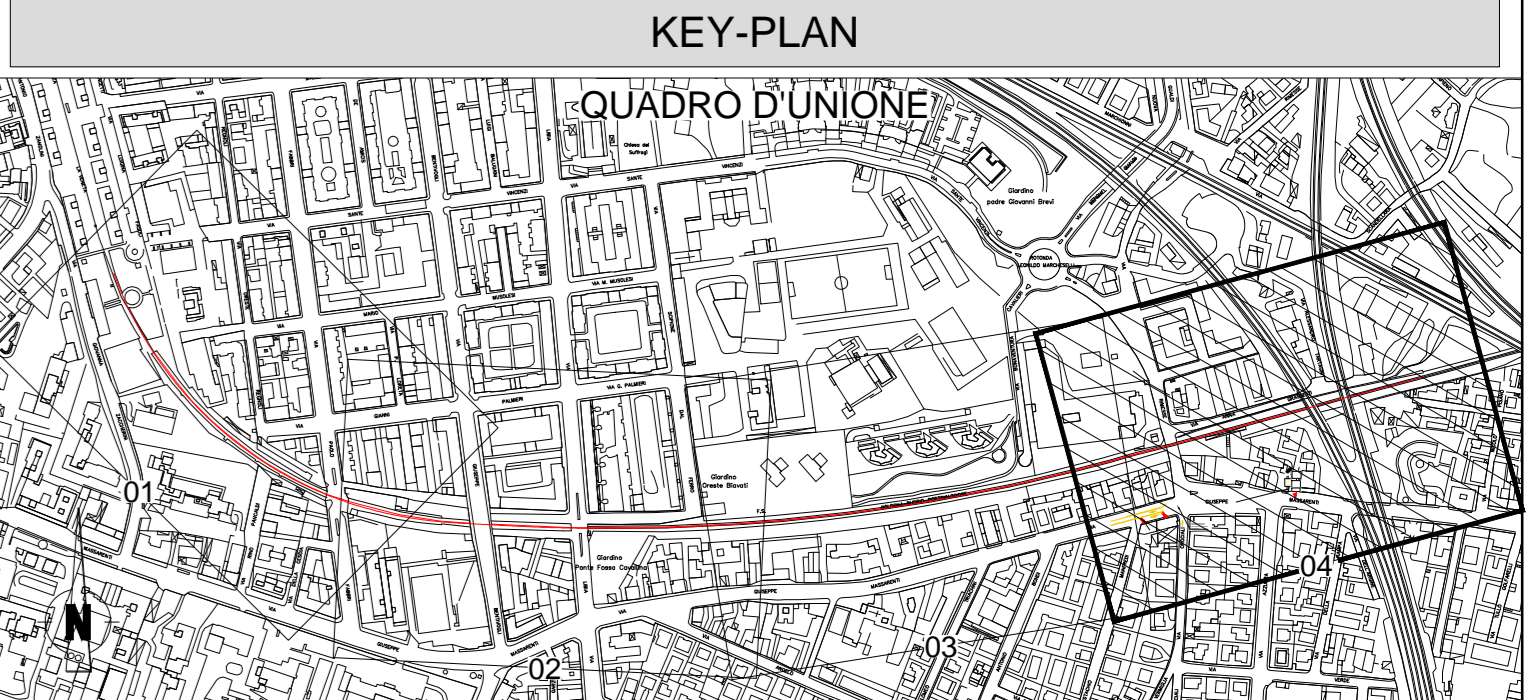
KEY-PLAN

QUADRO D'UNIONE

Chiesa del Suffragi

VIA SANTE VINCENZI

Giardino padre Giovanni Brevi

ROTONDA ROMILDO MARCHESELLI

VIA M. MUSOLESI

VIA G. PALMERI

Giardino Oreste Biavati

Giardino Ponte Fosso Cavaliere

GIUSEPPE MASSARENTI

01

02

03

04

N